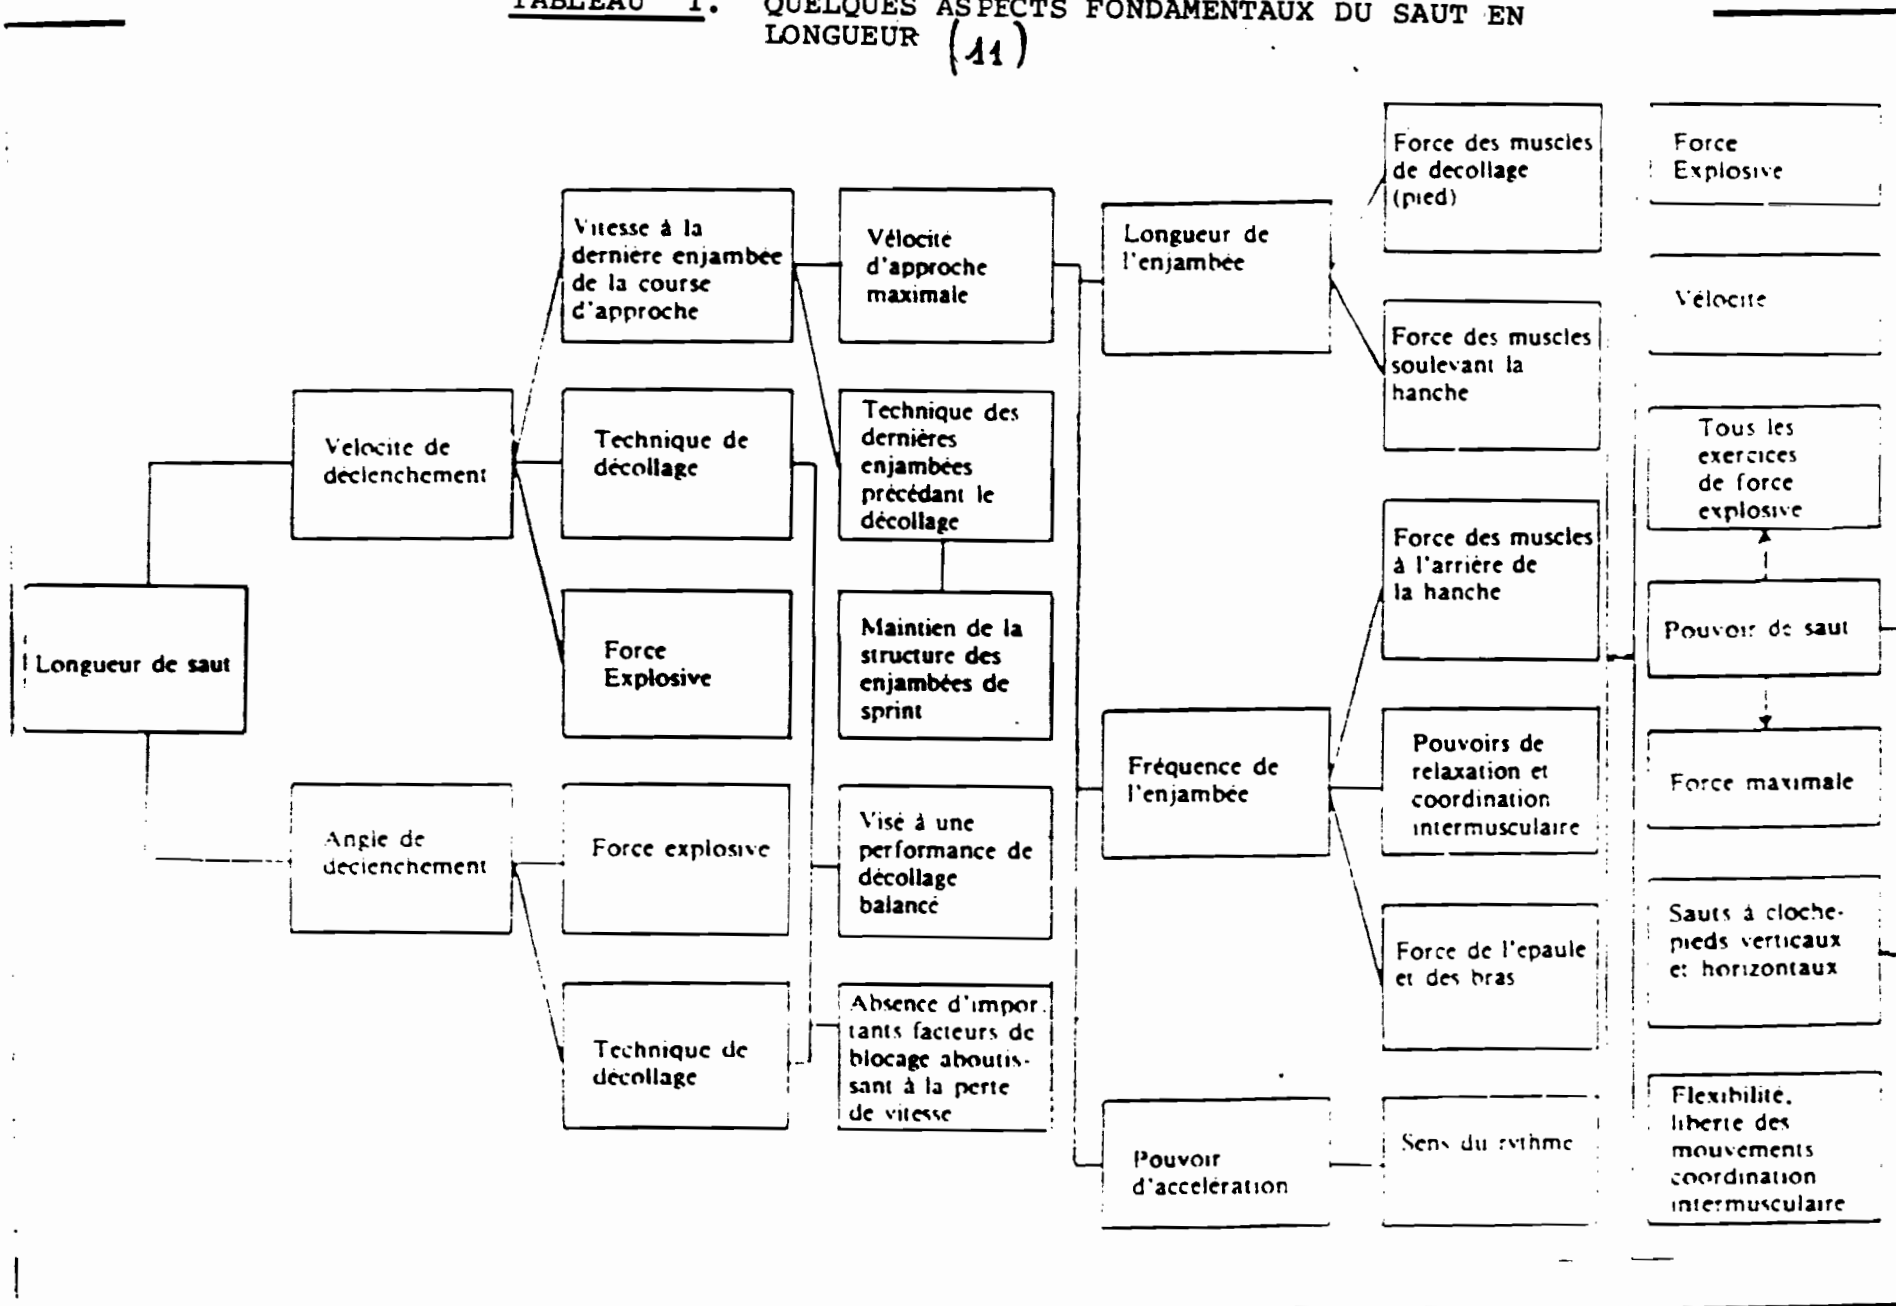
TABLEAU I. QUELQUES ASPECTS FONDAMENTAUX DU SAUT EN LONGUEUR (11)

Longueur de saut

Velocite de declenchement

Angle de declenchement

Vitesse à la dernière enjambée de la course d'approche

Technique de décollage

Force Explosive

Force explosive

Technique de décollage

Vélocité d'approche maximale

Technique des dernières enjambées précédant le décollage

Maintien de la structure des enjambées de sprint

Visé à une performance de décollage balancé

Absence d'importants facteurs de blocage aboutissant à la perte de vitesse

Longueur de l'enjambée

Fréquence de l'enjambée

Pouvoir d'accélération

Force des muscles de decollage (pied)

Force des muscles soulevant la hanche

Force des muscles à l'arrière de la hanche

Pouvoirs de relaxation et coordination intermusculaire

Force de l'epaule et des bras

Sens du rythme

Force Explosive

Vélocite

Tous les exercices de force explosive

Pouvoir de saut

Force maximale

Sauts à cloche-pieds verticaux et horizontaux

Flexibilité, liberte des mouvements coordination intermusculaire